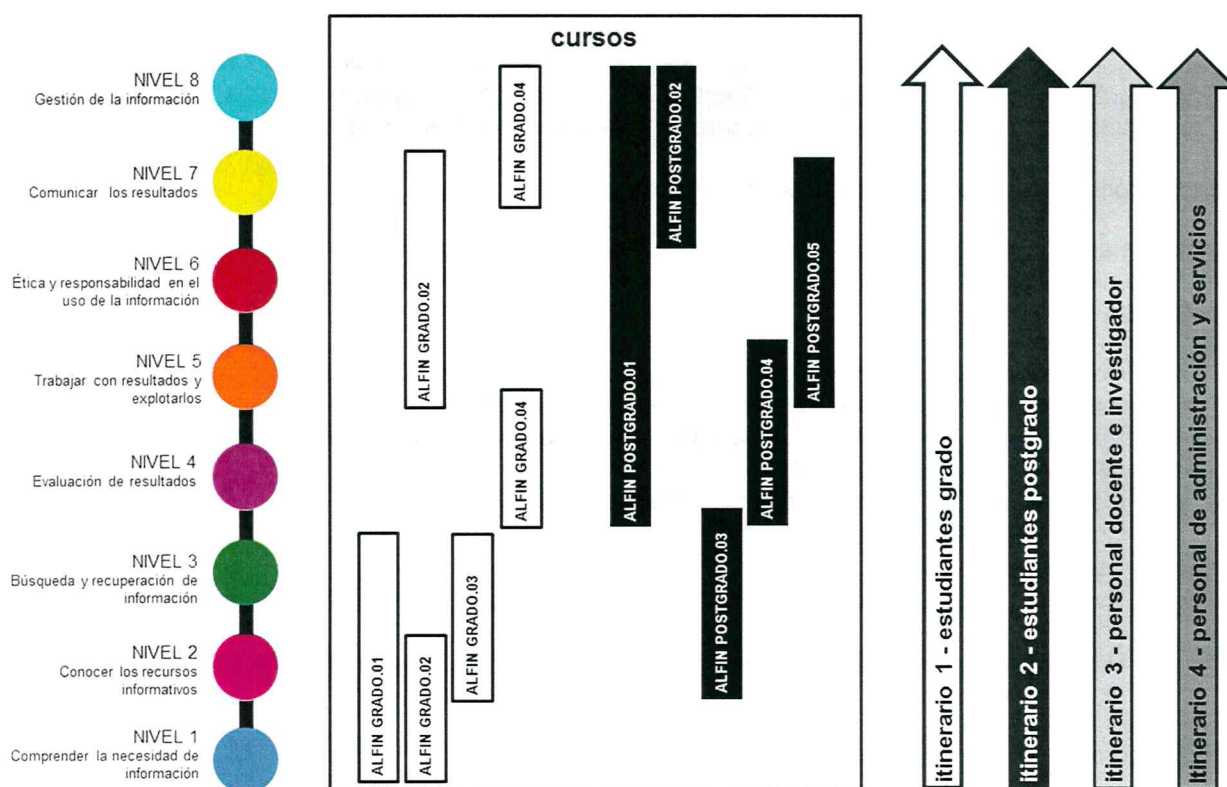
NIVEL 8
Gestión de la información

NIVEL 7
Comunicar los resultados

NIVEL 6
Ética y responsabilidad en el uso de la información

NIVEL 5
Trabajar con resultados y explotarlos

NIVEL 4
Evaluación de resultados

NIVEL 3
Búsqueda y recuperación de información

NIVEL 2
Conocer los recursos informativos

NIVEL 1
Comprender la necesidad de información

cursos

ALFIN GRADO.01
ALFIN GRADO.02
ALFIN GRADO.02
ALFIN GRADO.03
ALFIN GRADO.04
ALFIN GRADO.04
ALFIN POSTGRADO.01
ALFIN POSTGRADO.02
ALFIN POSTGRADO.03
ALFIN POSTGRADO.04
ALFIN POSTGRADO.05

itinerario 1 - estudiantes grado
itinerario 2 - estudiantes postgrado
itinerario 3 - personal docente e investigador
itinerario 4 - personal de administración y servicios